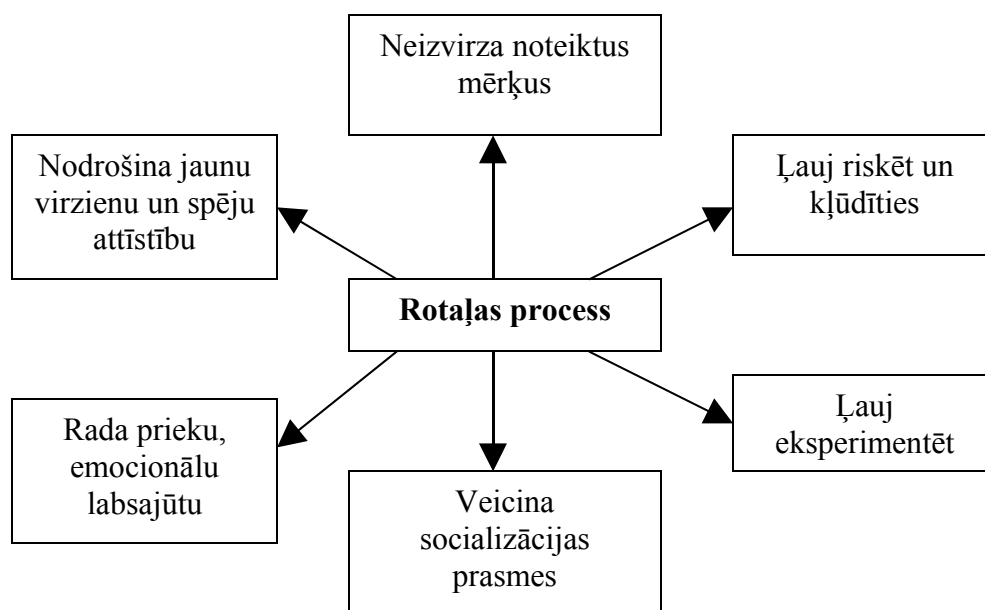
Neizvirza noteiktus mērķus

Nodrošina jaunu virzienu un spēju attīstību

Ļauj riskēt un kļūdīties

Rotaļas process

Rada prieku, emocionālu labsajūtu

Ļauj eksperimentēt

Veicina socializācijas prasmes